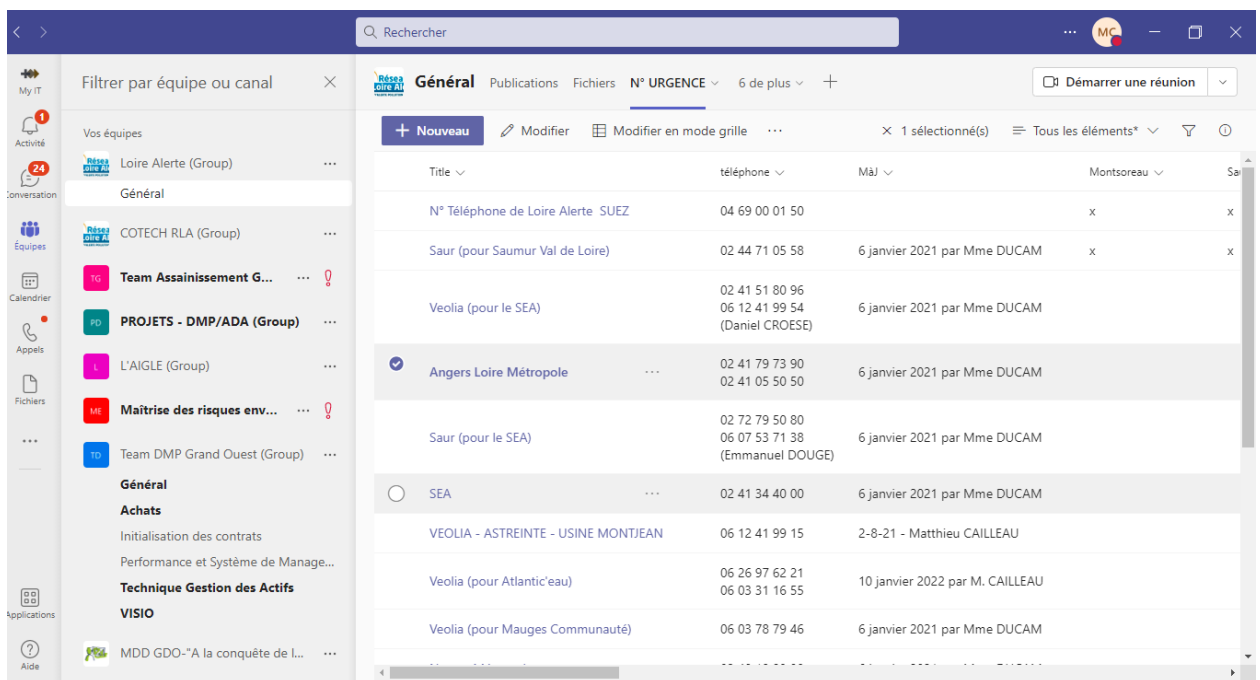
Rechercher

MC

My IT
1
Activité
24
Conversation
Équipes
Calendrier
Appels
Fichiers
...
Applications
Aide

Filtrer par équipe ou canal

Vos équipes
Réseau Loire Alerte
Loire Alerte (Group) ...
Général
Réseau Loire Alerte
COTECH RLA (Group) ...
TG
Team Assainissement G... ...
PD
PROJETS - DMP/ADA (Group) ...
L
L'AIGLE (Group) ...
ME
Maîtrise des risques env... ...
TD
Team DMP Grand Ouest (Group) ...
Général
Achats
Initialisation des contrats
Performance et Système de Manage...
Technique Gestion des Actifs
VISIO
MDD GDO-"A la conquête de l... ...

Réseau Loire Alerte
Général Publications Fichiers N° URGENCE 6 de plus +
Démarrer une réunion

+ Nouveau Modifier Modifier en mode grille ··· × 1 sélectionné(s) Tous les éléments*

| Title | téléphone | MàJ | Montsoreau | Sa |
|---|---|---|---|---|
| N° Téléphone de Loire Alerte SUEZ | 04 69 00 01 50 | | x | x |
| Saur (pour Saumur Val de Loire) | 02 44 71 05 58 | 6 janvier 2021 par Mme DUCAM | x | x |
| Veolia (pour le SEA) | 02 41 51 80 96 06 12 41 99 54 (Daniel CROESE) | 6 janvier 2021 par Mme DUCAM | | |
| Angers Loire Métropole ··· | 02 41 79 73 90 02 41 05 50 50 | 6 janvier 2021 par Mme DUCAM | | |
| Saur (pour le SEA) | 02 72 79 50 80 06 07 53 71 38 (Emmanuel DOUGE) | 6 janvier 2021 par Mme DUCAM | | |
| SEA ··· | 02 41 34 40 00 | 6 janvier 2021 par Mme DUCAM | | |
| VEOLIA - ASTREINTE - USINE MONTJEAN | 06 12 41 99 15 | 2-8-21 - Matthieu CAILLEAU | | |
| Veolia (pour Atlantic'eau) | 06 26 97 62 21 06 03 31 16 55 | 10 janvier 2022 par M. CAILLEAU | | |
| Veolia (pour Mauges Communauté) | 06 03 78 79 46 | 6 janvier 2021 par Mme DUCAM | | |
| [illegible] | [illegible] | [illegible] | | |